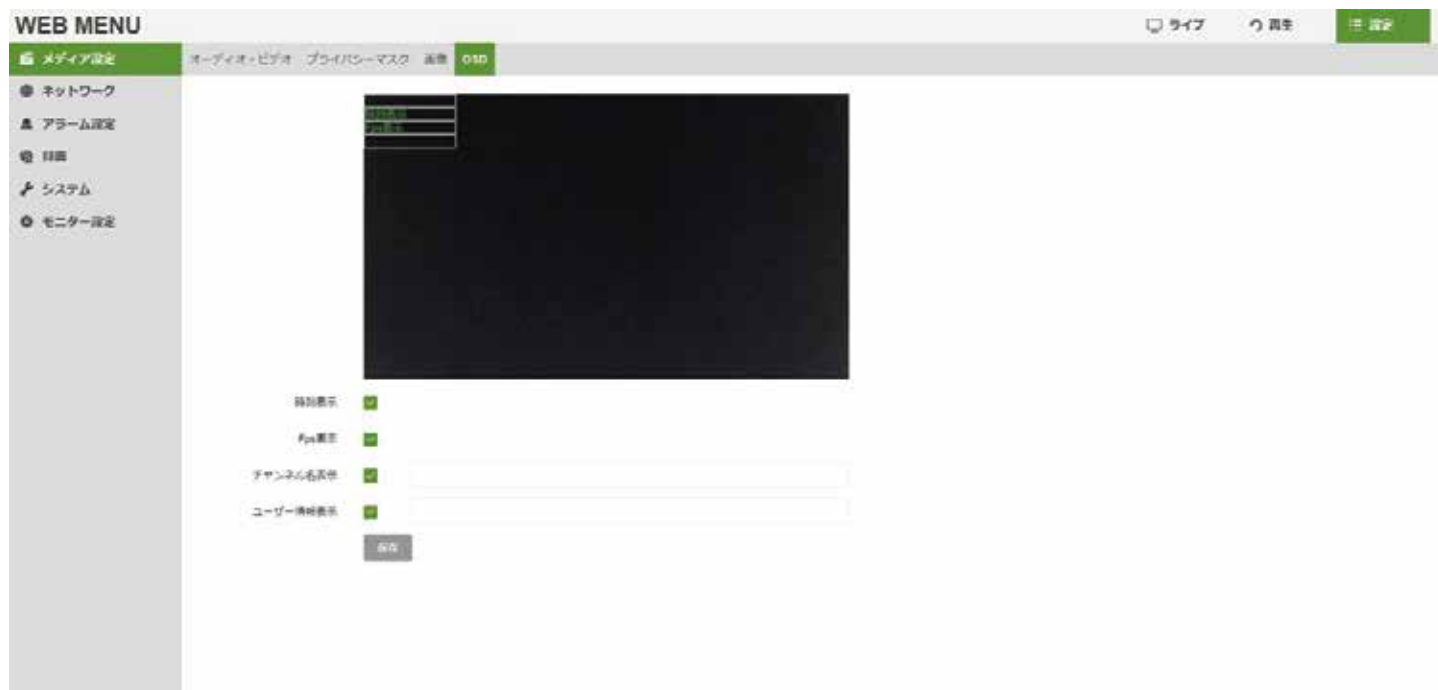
WEB MENU

ライブ　再生　設定

メディア設定
ネットワーク
アラーム設定
録画
システム
モニター設定

オーディオ・ビデオ　プライバシーマスク　画像　OSD

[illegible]
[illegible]

時刻表示

Fps表示

チャンネル名表示

ユーザー情報表示

保存